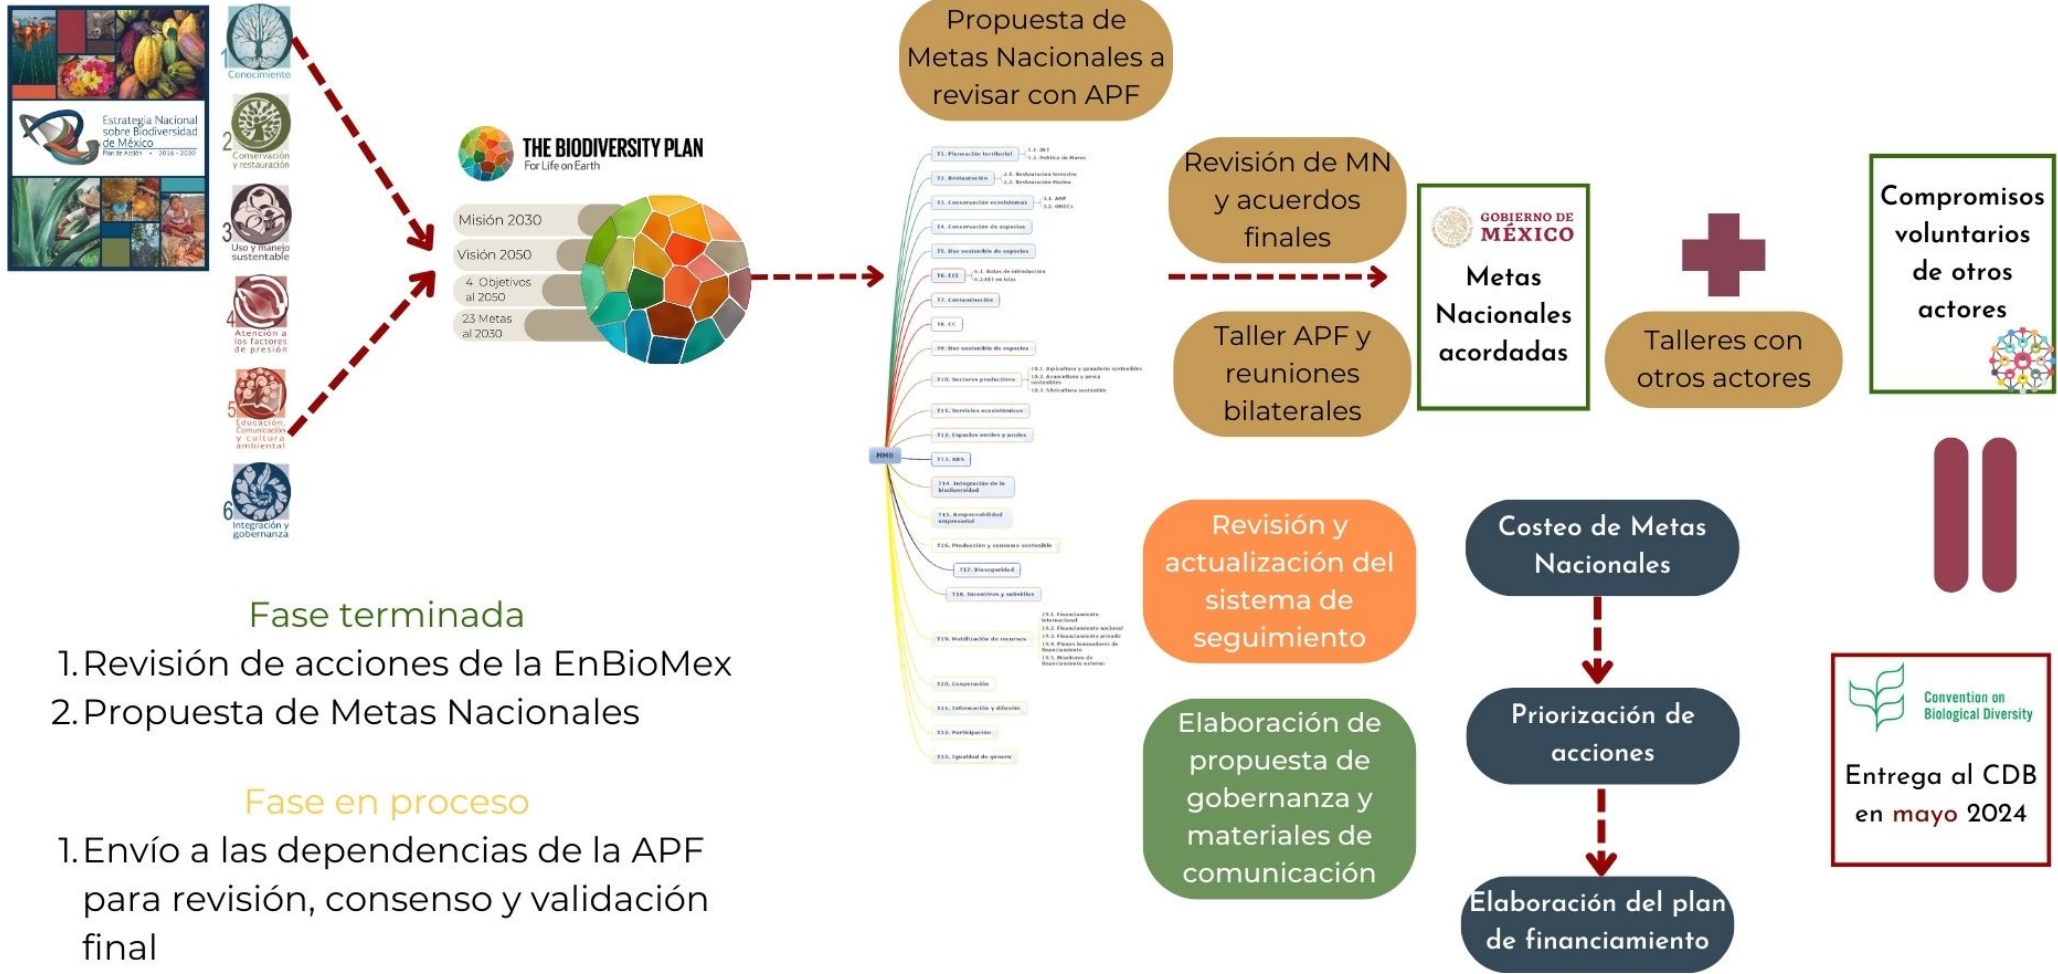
Estrategia Nacional sobre Biodiversidad de México
Plan de Acción 2016 - 2030

1 Conocimiento
2 Conservación y restauración
3 Uso y manejo sustentable
4 Atención a los factores de presión
5 Educación, Comunicación y cultura ambiental
6 Integración y gobernanza

THE BIODIVERSITY PLAN
For Life on Earth

Misión 2030
Visión 2050
4 Objetivos al 2050
23 Metas al 2030

Propuesta de Metas Nacionales a revisar con APF

MMN
T1. Planeación territorial
T2. Restauración
T3. Conservación ecosistémica
T4. Conservación de especies
T5. Uso sostenible de especies
T6. EEI
T7. Contaminación
T8. CC
T9. Uso sostenible de especies
T10. Sectores productivos
T11. Servicios ecosistémicos
T12. Espacios verdes y azules
T13. ABS
T14. Integración de la biodiversidad
T15. Responsabilidad empresarial
T16. Producción y consumo sostenible
T17. Bioseguridad
T18. Incentivos y subsidios
T19. Movilización de recursos
T20. Cooperación
T21. Información y difusión
T22. Participación
T23. Igualdad de género

Revisión de MN y acuerdos finales

Taller APF y reuniones bilaterales

GOBIERNO DE MÉXICO
Metas Nacionales acordadas

Talleres con otros actores

Compromisos voluntarios de otros actores

Revisión y actualización del sistema de seguimiento

Elaboración de propuesta de gobernanza y materiales de comunicación

Costeo de Metas Nacionales

Priorización de acciones

Elaboración del plan de financiamiento

Convention on Biological Diversity
Entrega al CDB en mayo 2024

Fase terminada
1. Revisión de acciones de la EnBioMex
2. Propuesta de Metas Nacionales

Fase en proceso
1. Envío a las dependencias de la APF para revisión, consenso y validación final